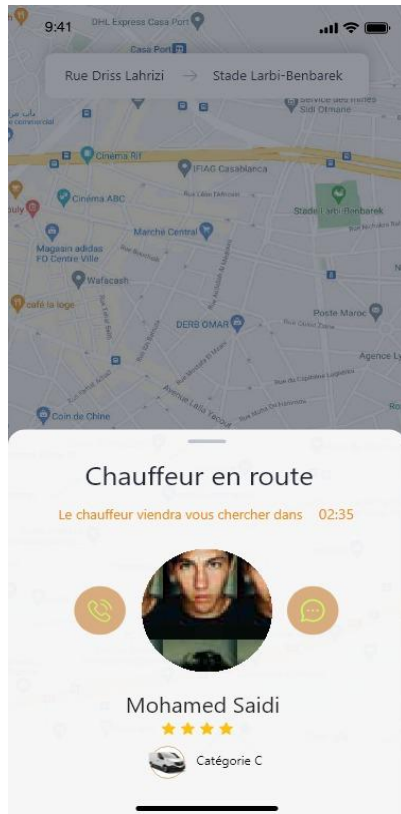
9:41

DHL Express Casa Port

Casa Port

Rue Driss Lahrizi → Stade Larbi-Benbarek

Service des mines Sidi Otmane

Cinema Rif

IFIAG Casablanca

Rue Lalla Yakout

Cinéma ABC

Stade Larbi-Benbarek

Marché Central

Magasin adidas FO Centre Ville

Wafacash

café la loge

DERB OMAR

Poste Maroc

Agence

Avenue Lalla Yacout

Coin de Chine

Chauffeur en route

Le chauffeur viendra vous chercher dans 02:35

Mohamed Saidi

★★★★

Catégorie C